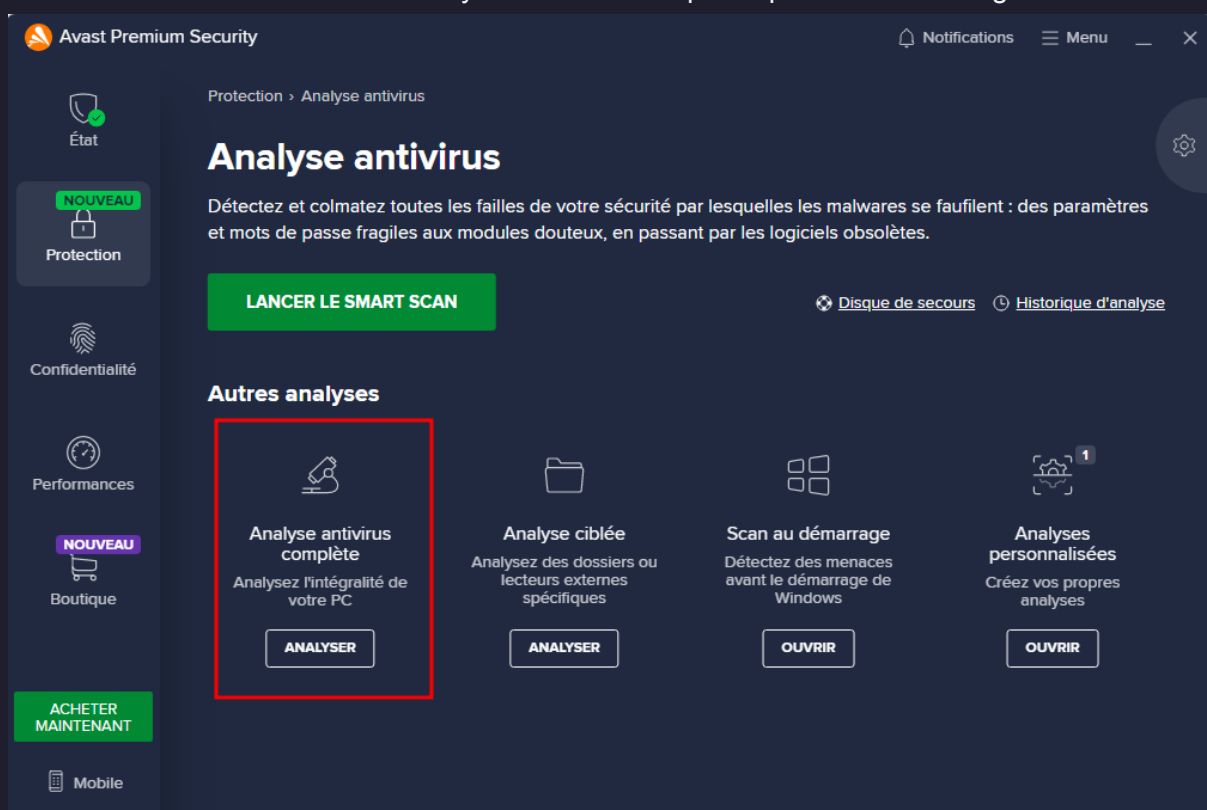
Avast Premium Security

Notifications ☰ Menu

État

NOUVEAU
Protection

Confidentialité

Performances

NOUVEAU
Boutique

ACHETER MAINTENANT

Mobile

Protection › Analyse antivirus

Analyse antivirus

Détectez et colmatez toutes les failles de votre sécurité par lesquelles les malwares se faufilent : des paramètres et mots de passe fragiles aux modules douteux, en passant par les logiciels obsolètes.

LANCER LE SMART SCAN

Disque de secours

Historique d'analyse

Autres analyses

Analyse antivirus complète
Analysez l'intégralité de votre PC
ANALYSER

Analyse ciblée
Analysez des dossiers ou lecteurs externes spécifiques
ANALYSER

Scan au démarrage
Détectez des menaces avant le démarrage de Windows
OUVRIR

1
Analyses personnalisées
Créez vos propres analyses
OUVRIR